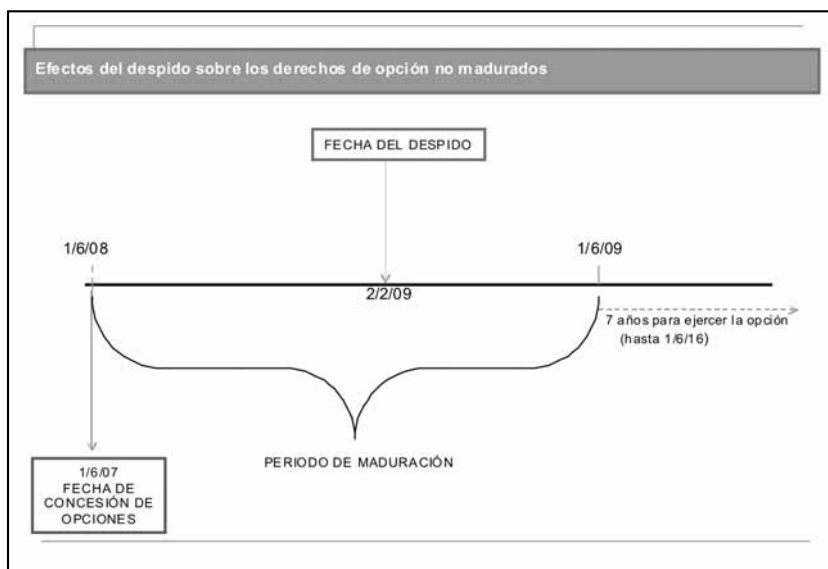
Efectos del despido sobre los derechos de opción no madurados

FECHA DEL DESPIDO

1/6/08

1/6/09

2/2/09

7 años para ejercer la opción (hasta 1/6/16)

PERIODO DE MADURACIÓN

1/6/07
FECHA DE CONCESIÓN DE OPCIONES